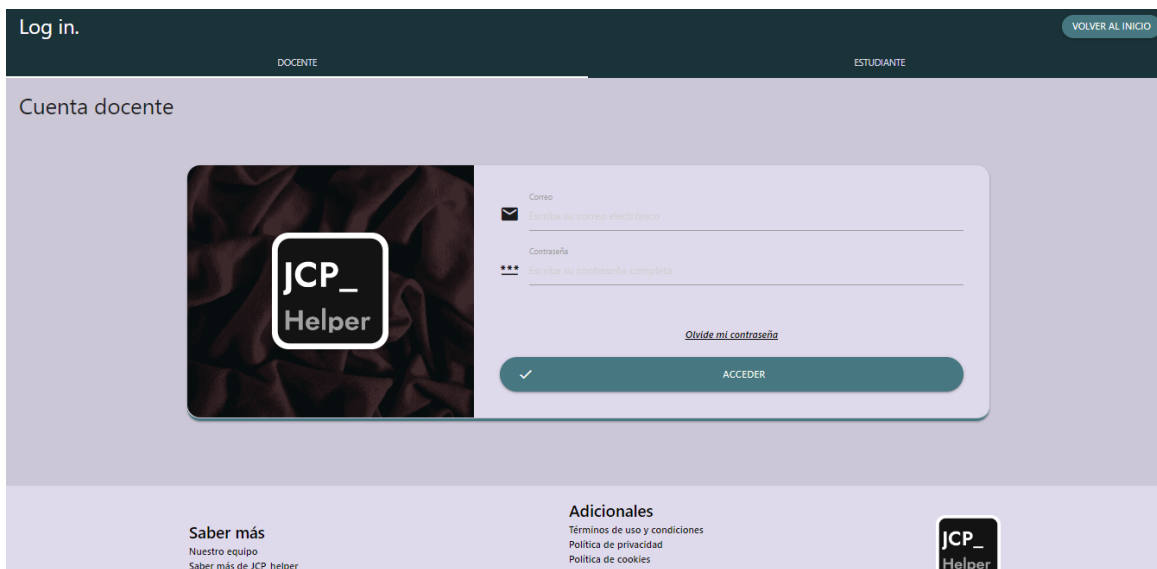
Log in.

VOLVER AL INICIO

DOCENTE

ESTUDIANTE

Cuenta docente

JCP_
Helper

Correo
Escriba su correo electrónico

Contraseña
***
Escriba su contraseña completa

Olvide mi contraseña

ACCEDER

Saber más
Nuestro equipo
Saber más de JCP_helper

Adicionales
Términos de uso y condiciones
Política de privacidad
Política de cookies

JCP_
Helper